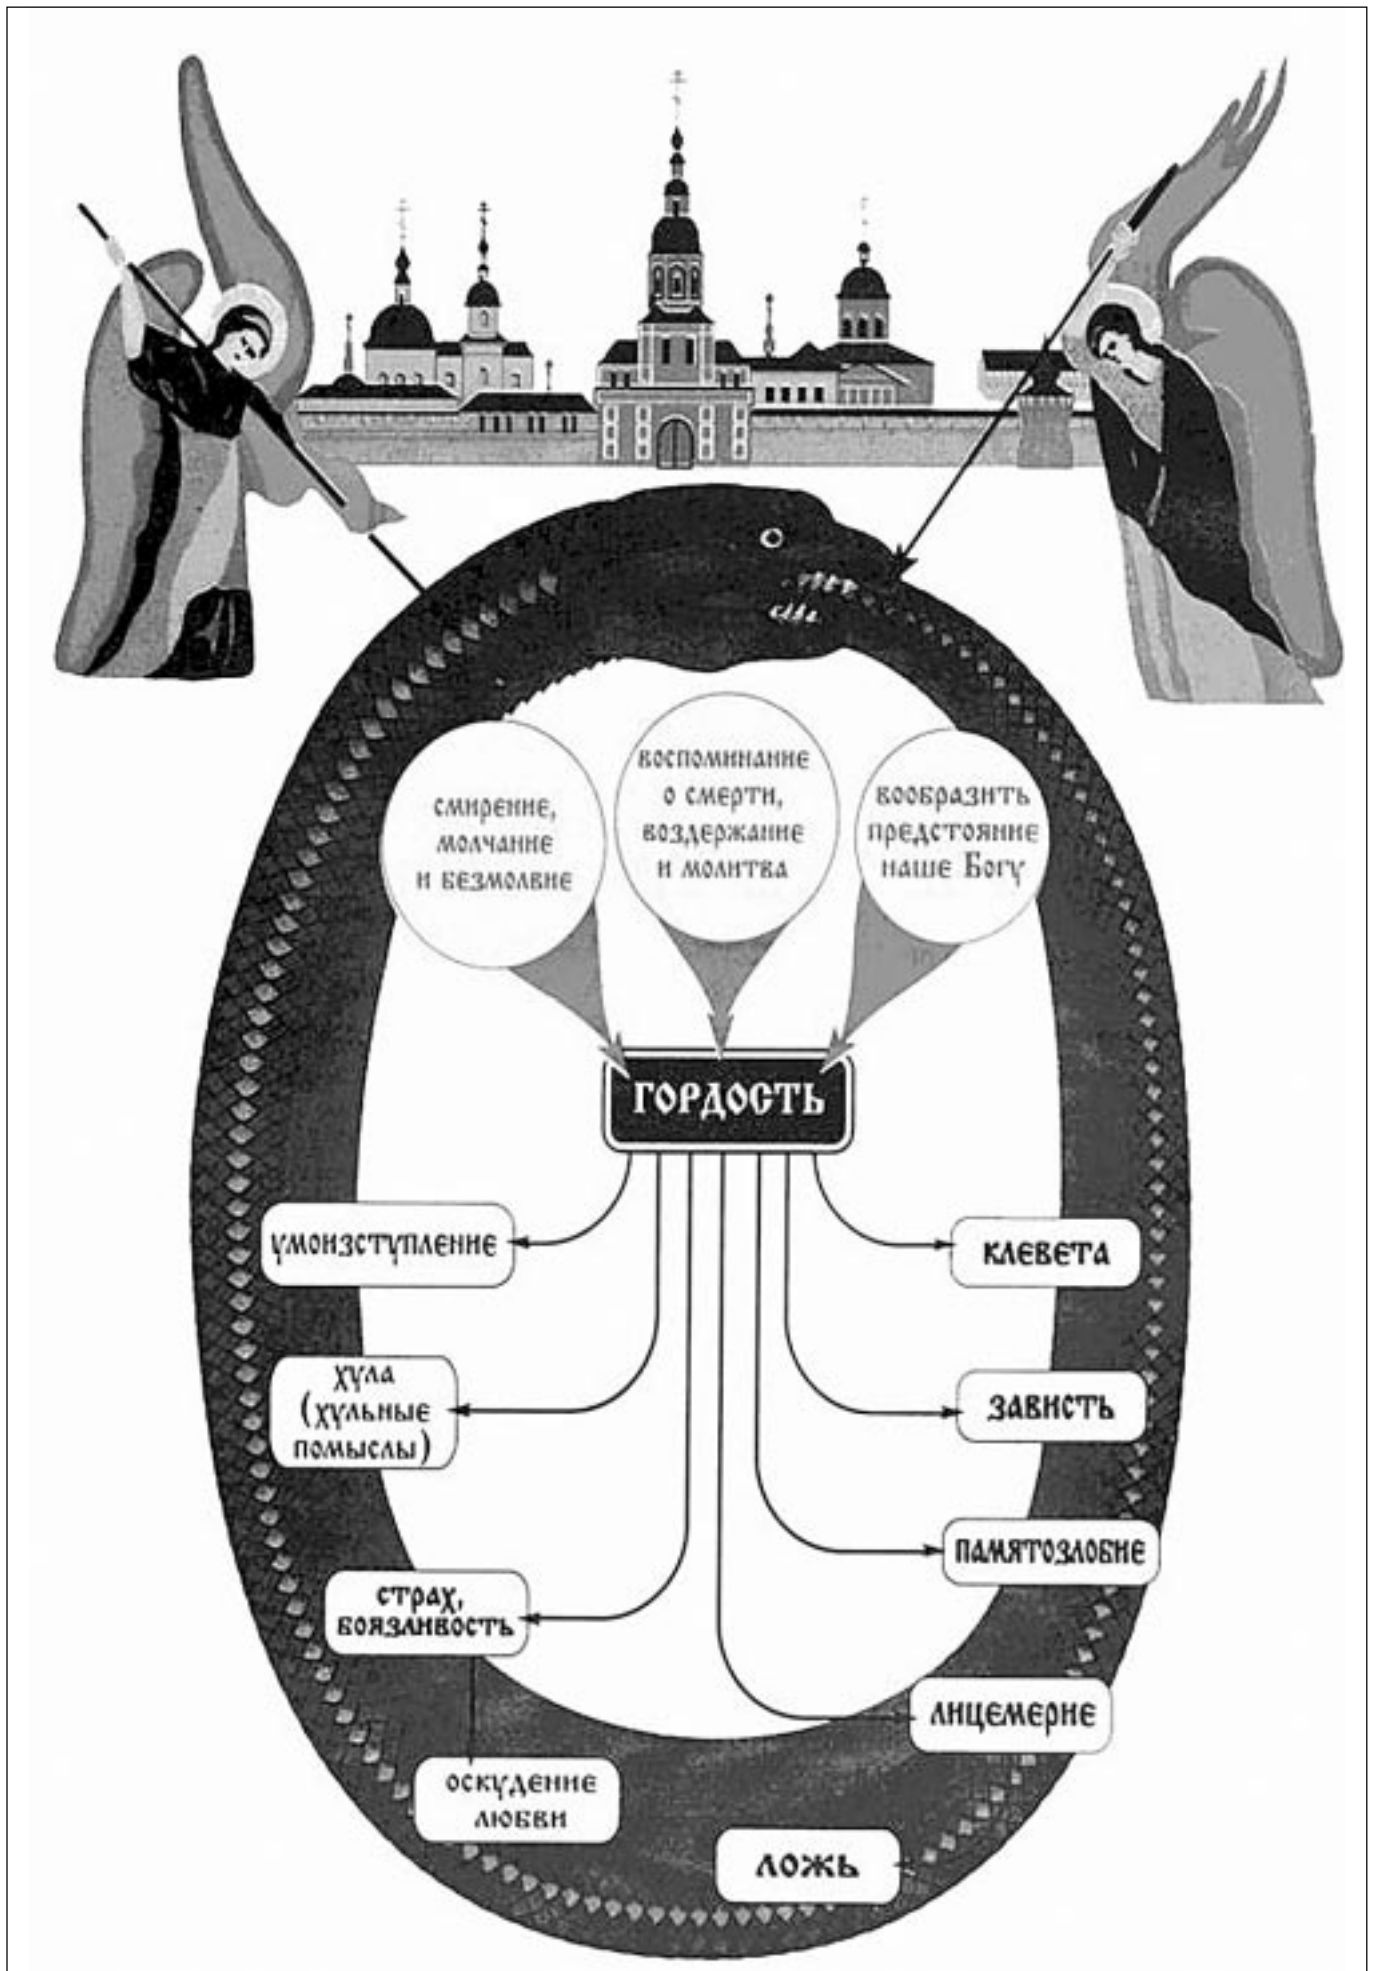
смирение, молчание и безмолвие

воспоминание о смерти, воздержание и молитва

вообразить предстояние наше Богу

ГОРДОСТЬ

умоизступление

клевета

хула (хульные помыслы)

зависть

памятозлобие

страх, боязливость

лицемерие

оскудение любви

ложь